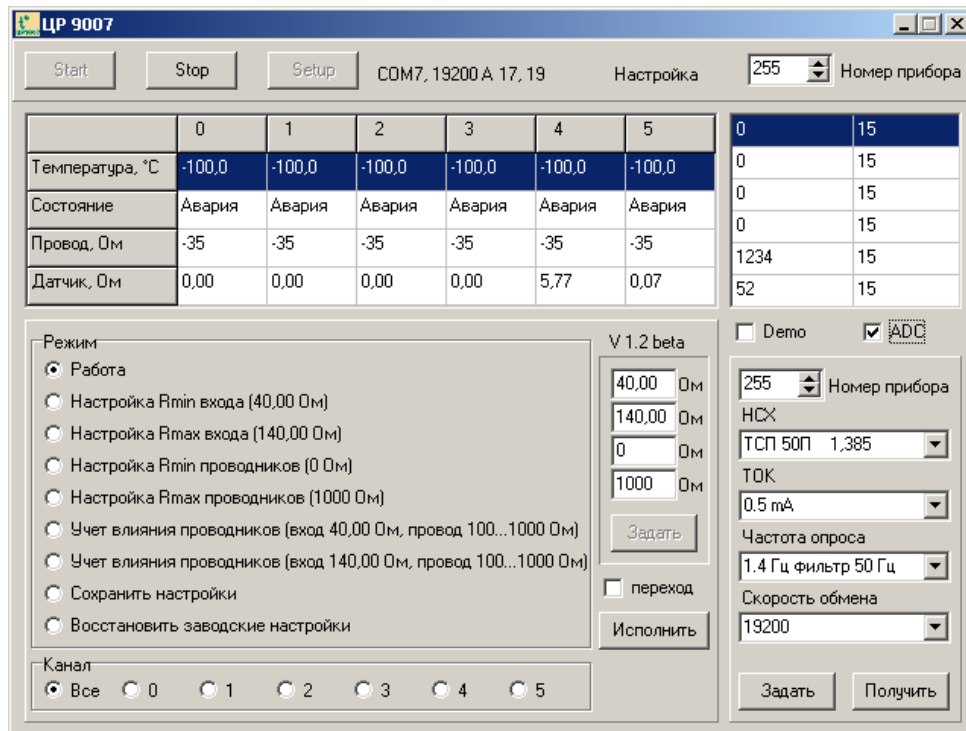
ЦР 9007

Start Stop Setup COM7, 19200 A 17, 19 Настройка 255 Номер прибора

| | 0 | 1 | 2 | 3 | 4 | 5 |
|---|---|---|---|---|---|---|
| Температура, °C | -100,0 | -100,0 | -100,0 | -100,0 | -100,0 | -100,0 |
| Состояние | Авария | Авария | Авария | Авария | Авария | Авария |
| Провод, Ом | -35 | -35 | -35 | -35 | -35 | -35 |
| Датчик, Ом | 0,00 | 0,00 | 0,00 | 0,00 | 5,77 | 0,07 |

| | |
|---|---|
| 0 | 15 |
| 0 | 15 |
| 0 | 15 |
| 0 | 15 |
| 1234 | 15 |
| 52 | 15 |

Режим
Работа
Настройка Rmin входа (40,00 Ом)
Настройка Rmax входа (140,00 Ом)
Настройка Rmin проводников (0 Ом)
Настройка Rmax проводников (1000 Ом)
Учет влияния проводников (вход 40,00 Ом, провод 100...1000 Ом)
Учет влияния проводников (вход 140,00 Ом, провод 100...1000 Ом)
Сохранить настройки
Восстановить заводские настройки

V 1.2 beta
40,00 Ом
140,00 Ом
0 Ом
1000 Ом
Задать
переход
Исполнить

Канал
Все 0 1 2 3 4 5

Demo ADC
255 Номер прибора
НСХ
ТСП 50П 1,385
ТОК
0.5 mA
Частота опроса
1.4 Гц Фильтр 50 Гц
Скорость обмена
19200
Задать Получить